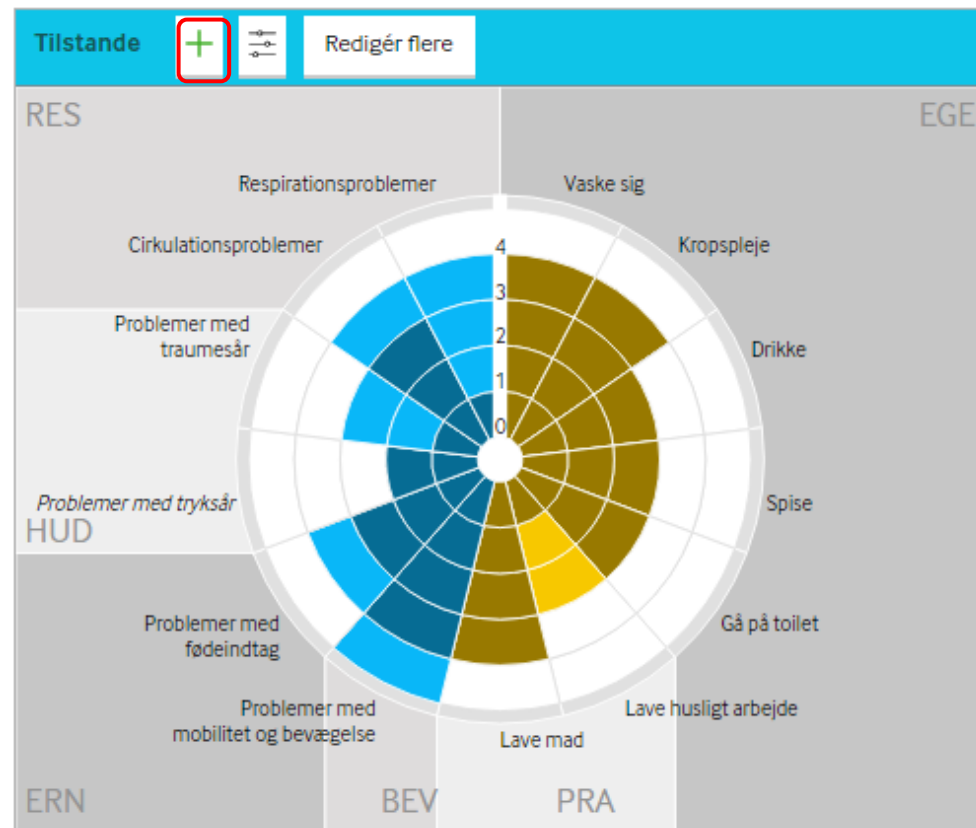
Tilstande + Redigér flere

RES

EGE

Respirationsproblemer

Vaske sig

Cirkulationsproblemer

Kropspleje

4

3

2

1

0

Problemer med traumesår

Drikke

Problemer med tryksår

Spise

HUD

Problemer med fødeindtag

Gå på toilet

Problemer med mobilitet og bevægelse

Lave husligt arbejde

Lave mad

ERN

BEV

PRA